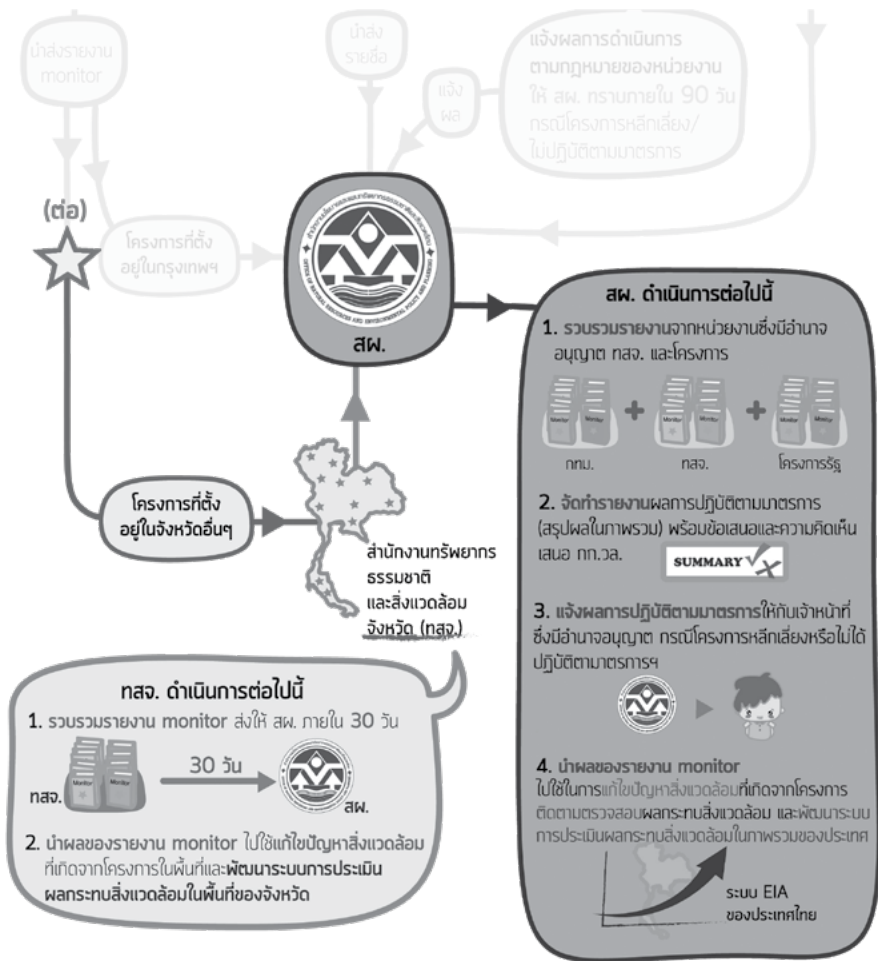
นำส่งรายงาน monitor

นำส่งรายชื่อ

แจ้งผล

แจ้งผลการดำเนินการตามกฎหมายของหน่วยงานให้ สผ. ทราบภายใน 90 วัน กรณีโครงการหลีกเลี่ยง/ไม่ปฏิบัติตามมาตรการ

(ต่อ)

โครงการที่ตั้งอยู่ในกรุงเทพฯ

สผ.

สผ. ดำเนินการต่อไปนี้

1. รวบรวมรายงานจากหน่วยงานซึ่งมีอำนาจอนุญาต ทสจ. และโครงการ

Monitor Monitor กทม. + Monitor Monitor ทสจ. + Monitor Monitor โครงการรัฐ

2. จัดทำรายงานผลการปฏิบัติตามมาตรการ (สรุปผลในภาพรวม) พร้อมข้อเสนอและความคิดเห็นเสนอ กก.วล.

SUMMARY

3. แจ้งผลการปฏิบัติตามมาตรการให้กับเจ้าหน้าที่ซึ่งมีอำนาจอนุญาต กรณีโครงการหลีกเลี่ยงหรือไม่ได้ปฏิบัติตามมาตรการฯ

4. นำผลของรายงาน monitor ไปใช้ในการแก้ไขปัญหาสิ่งแวดล้อมที่เกิดจากโครงการ ติดตามตรวจสอบผลกระทบสิ่งแวดล้อม และพัฒนาระบบการประเมินผลกระทบสิ่งแวดล้อมในภาพรวมของประเทศ

ระบบ EIA ของประเทศไทย

โครงการที่ตั้งอยู่ในจังหวัดอื่นๆ

สำนักงานทรัพยากรธรรมชาติและสิ่งแวดล้อมจังหวัด (ทสจ.)

ทสจ. ดำเนินการต่อไปนี้

1. รวบรวมรายงาน monitor ส่งให้ สผ. ภายใน 30 วัน

ทสจ. Monitor Monitor 30 วัน สผ.

2. นำผลของรายงาน monitor ไปใช้แก้ไขปัญหาสิ่งแวดล้อมที่เกิดจากโครงการในพื้นที่และพัฒนาระบบการประเมินผลกระทบสิ่งแวดล้อมในพื้นที่ของจังหวัด